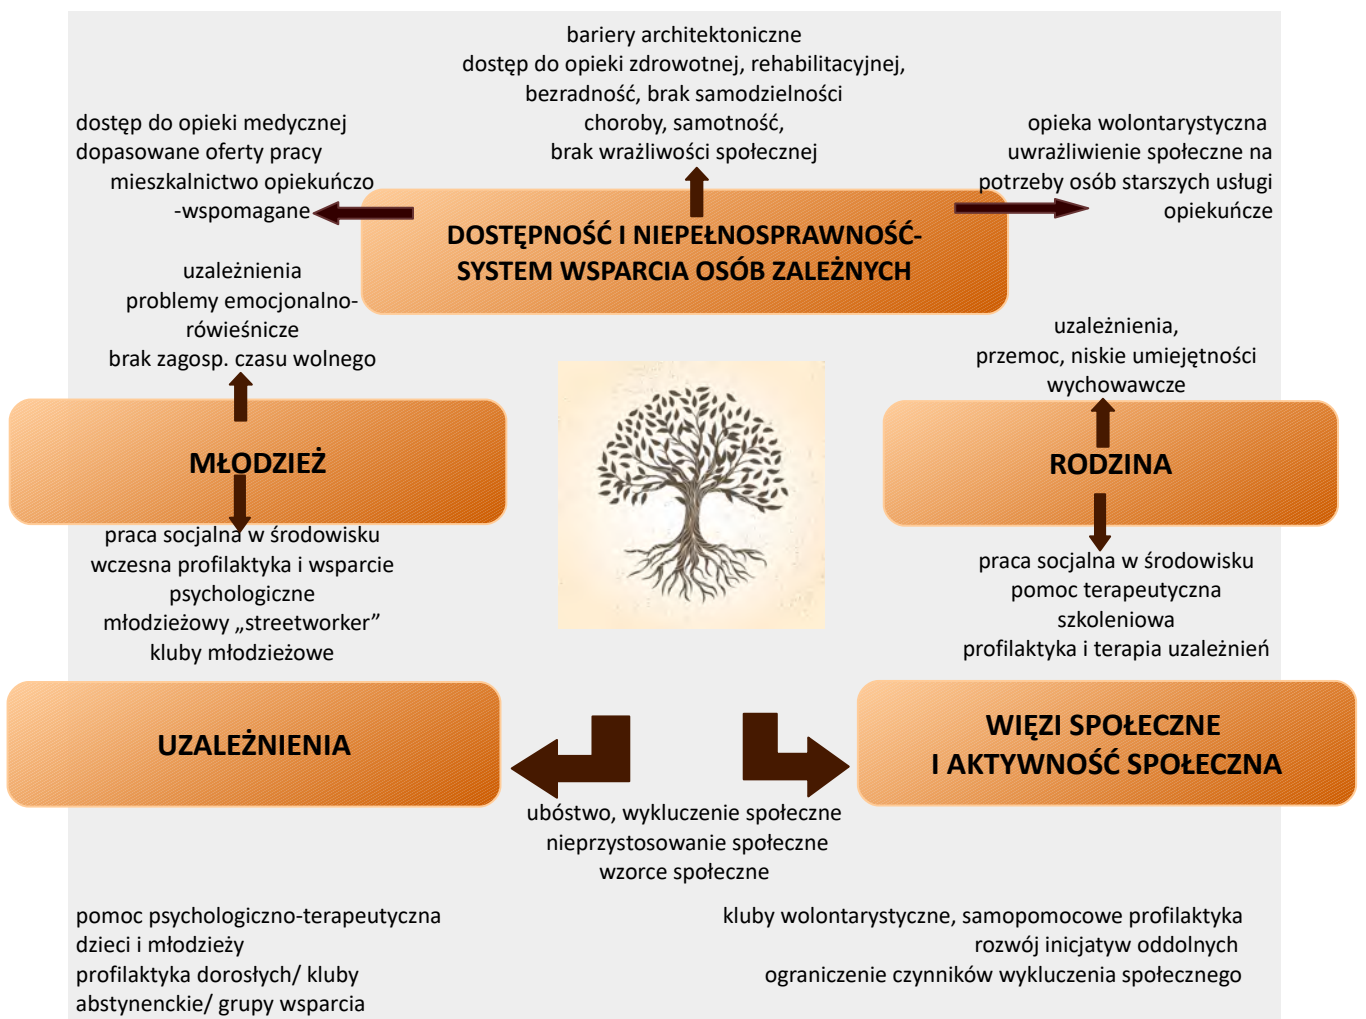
bariery architektoniczne
dostęp do opieki zdrowotnej, rehabilitacyjnej,
bezradność, brak samodzielności
choroby, samotność,
brak wrażliwości społecznej

dostęp do opieki medycznej
dopasowane oferty pracy
mieszkalnictwo opiekuńczo-wspomagane

opieka wolontarystyczna
uwrażliwienie społeczne na potrzeby osób starszych usługi opiekuńcze

DOSTĘPNOŚĆ I NIEPEŁNOSPRAWNOŚĆ-
SYSTEM WSPARCIA OSÓB ZALEŻNYCH

uzależnienia
problemy emocjonalno-rówieśnicze
brak zagosp. czasu wolnego

uzależnienia,
przemoc, niskie umiejętności wychowawcze

MŁODZIEŻ

RODZINA

praca socjalna w środowisku
wczesna profilaktyka i wsparcie psychologiczne
młodzieżowy „streetworker”
kluby młodzieżowe

praca socjalna w środowisku
pomoc terapeutyczna
szkoleniowa
profilaktyka i terapia uzależnień

UZALEŻNIENIA

WIĘZI SPOŁECZNE
I AKTYWNOŚĆ SPOŁECZNA

ubóstwo, wykluczenie społeczne
nieprzystosowanie społeczne
wzorce społeczne

pomoc psychologiczno-terapeutyczna dzieci i młodzieży
profilaktyka dorosłych/ kluby abstynenckie/ grupy wsparcia

kluby wolontarystyczne, samopomocowe profilaktyka
rozwój inicjatyw oddolnych
ograniczenie czynników wykluczenia społecznego